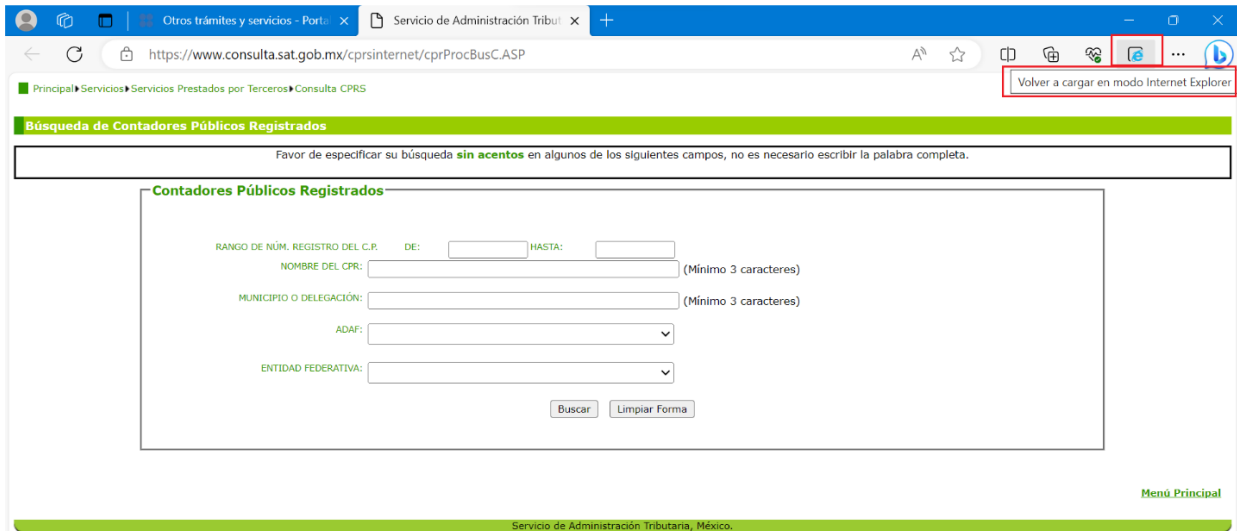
Otros trámites y servicios - Portal
Servicio de Administración Tribut
https://www.consulta.sat.gob.mx/cprsinternet/cprProcBusC.ASP
Volver a cargar en modo Internet Explorer

Principal ▸ Servicios ▸ Servicios Prestados por Terceros ▸ Consulta CPRS

Búsqueda de Contadores Públicos Registrados

Favor de especificar su búsqueda sin acentos en algunos de los siguientes campos, no es necesario escribir la palabra completa.

Contadores Públicos Registrados

RANGO DE NÚM. REGISTRO DEL C.P. DE: HASTA:
NOMBRE DEL CPR: (Mínimo 3 caracteres)
MUNICIPIO O DELEGACIÓN: (Mínimo 3 caracteres)
ADAF:
ENTIDAD FEDERATIVA:

Buscar Limpiar Forma

Menú Principal

Servicio de Administración Tributaria, México.